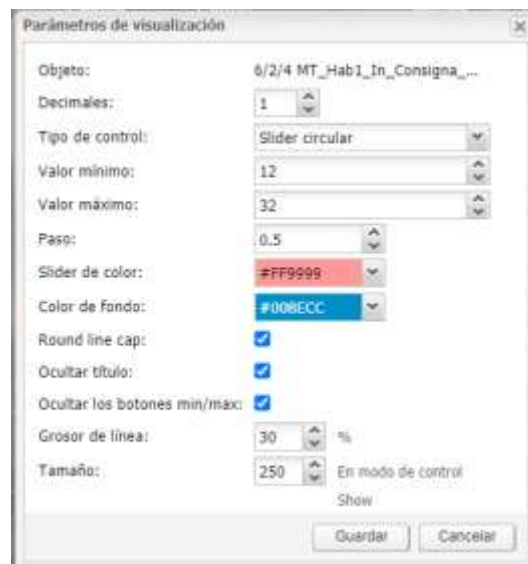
Parámetros de visualización

Objeto: 6/2/4 MT_Hab1_In_Consigna_...

Decimales: 1

Tipo de control: Slider circular

Valor mínimo: 12

Valor máximo: 32

Paso: 0.5

Slider de color: #FF9999

Color de fondo: #008ECC

Round line cap:

Ocultar título:

Ocultar los botones min/max:

Grosor de línea: 30 %

Tamaño: 250 En modo de control Show

Guardar Cancelar